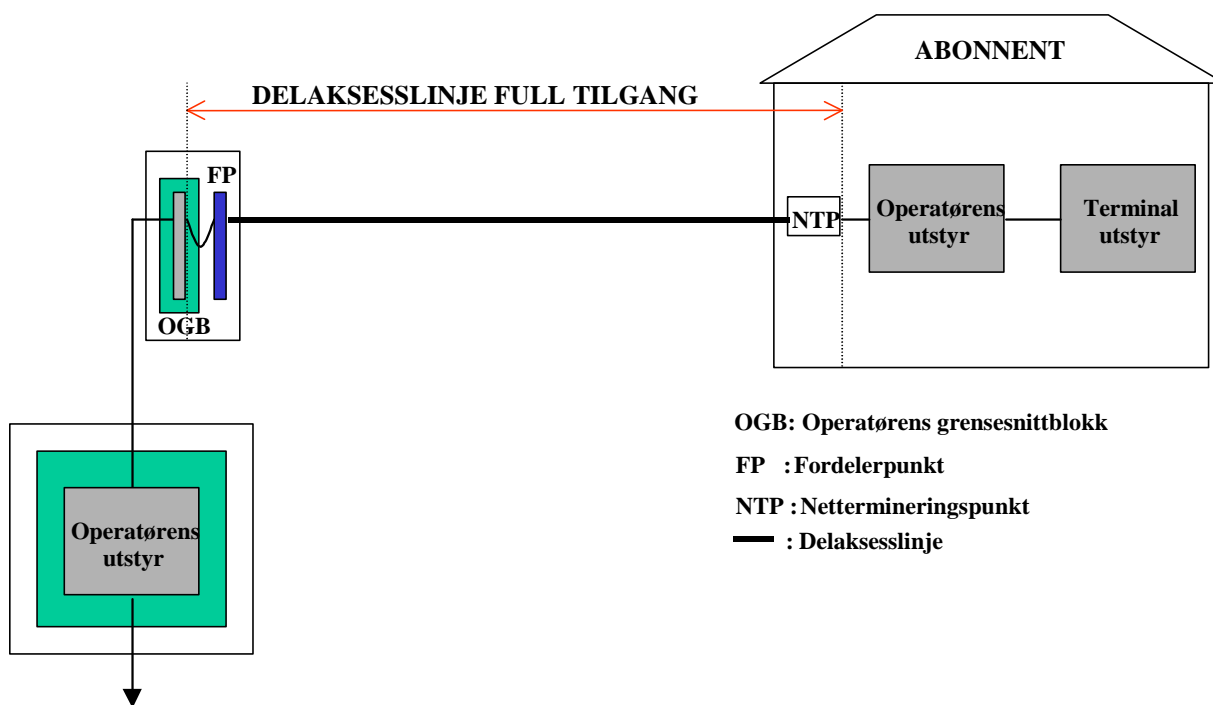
ABONNENT

DELAKSESSLINJE FULL TILGANG

FP

OGB

NTP

Operatørens utstyr

Terminal utstyr

Operatørens utstyr

OGB: Operatørens grensesnittblokk

FP : Fordelerpunkt

NTP : Nettermineringspunkt

: Delaksesslinje